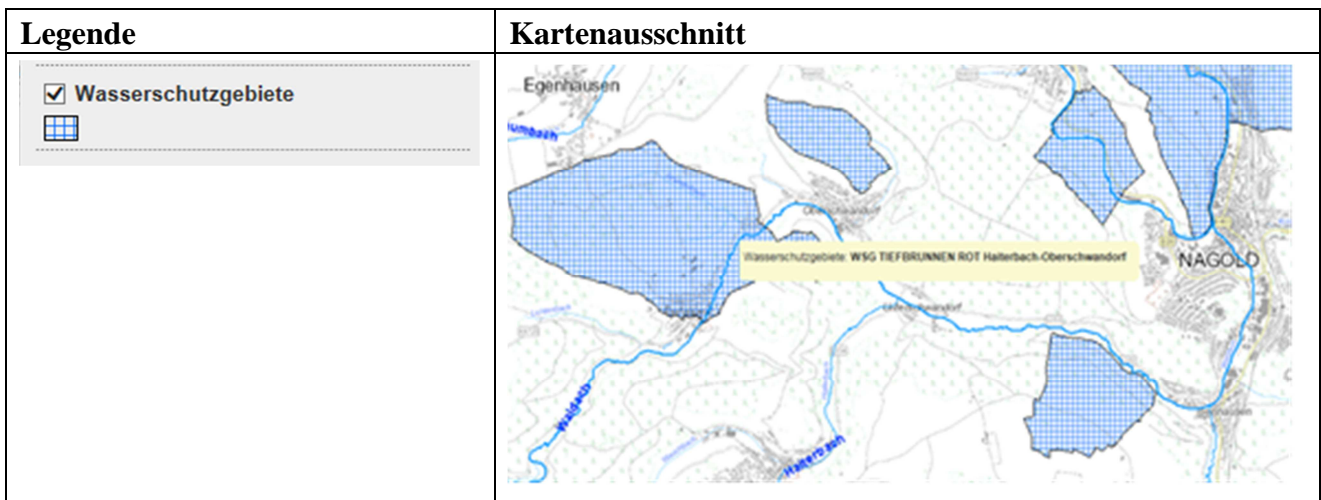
| Legende | Kartenausschnitt |
|---|---|
| ☑ Wasserschutzgebiete | Egenhausen<br>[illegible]umbach<br>Oberschwandorf<br>Wasserschutzgebiete: WSG TIEFBRUNNEN ROT Halterbach-Oberschwandorf<br>NAGOLD<br>Unterschwandorf<br>Waldach<br>Halterbach<br>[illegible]hausen |